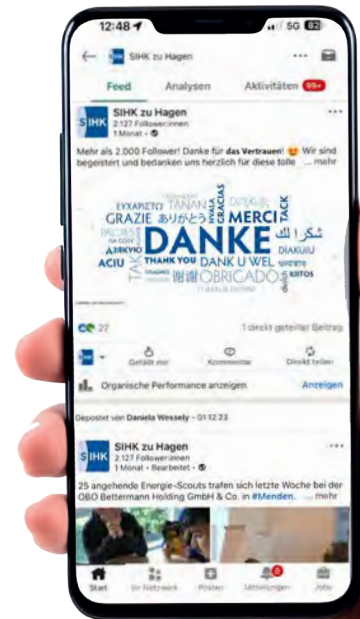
12:48
5G
SIHK zu Hagen
Feed
Analysen
Aktivitäten 99+
SIHK zu Hagen
2.127 Follower:innen
1 Monat •
Mehr als 2.000 Follower! Danke für das Vertrauen! Wir sind begeistert und bedanken uns herzlich für diese tolle ... mehr
ΕΥΧΑΡΙΣΤΩ
TANAN
GRAZIE
ありがとう
MERCI
TACK
شكرا لك
GRACIAS
DANKE
ACIU
THANK YOU
DANK U WEL
DIAKUJU
TAK
OBRIGADO
谢谢
KIITOS
27
1 direkt geteilter Beitrag
Gefällt mir
Kommentar
Direkt teilen
Organische Performance anzeigen
Anzeigen
Gepostet von Daniela Wessely • 01.12.23
SIHK zu Hagen
2.127 Follower:innen
1 Monat • Bearbeitet •
25 angehende Energie-Scouts trafen sich letzte Woche bei der OBO Bettermann Holding GmbH & Co. in #Menden. ... mehr
Start
Ihr Netzwerk
Posten
Mitteilungen
Jobs